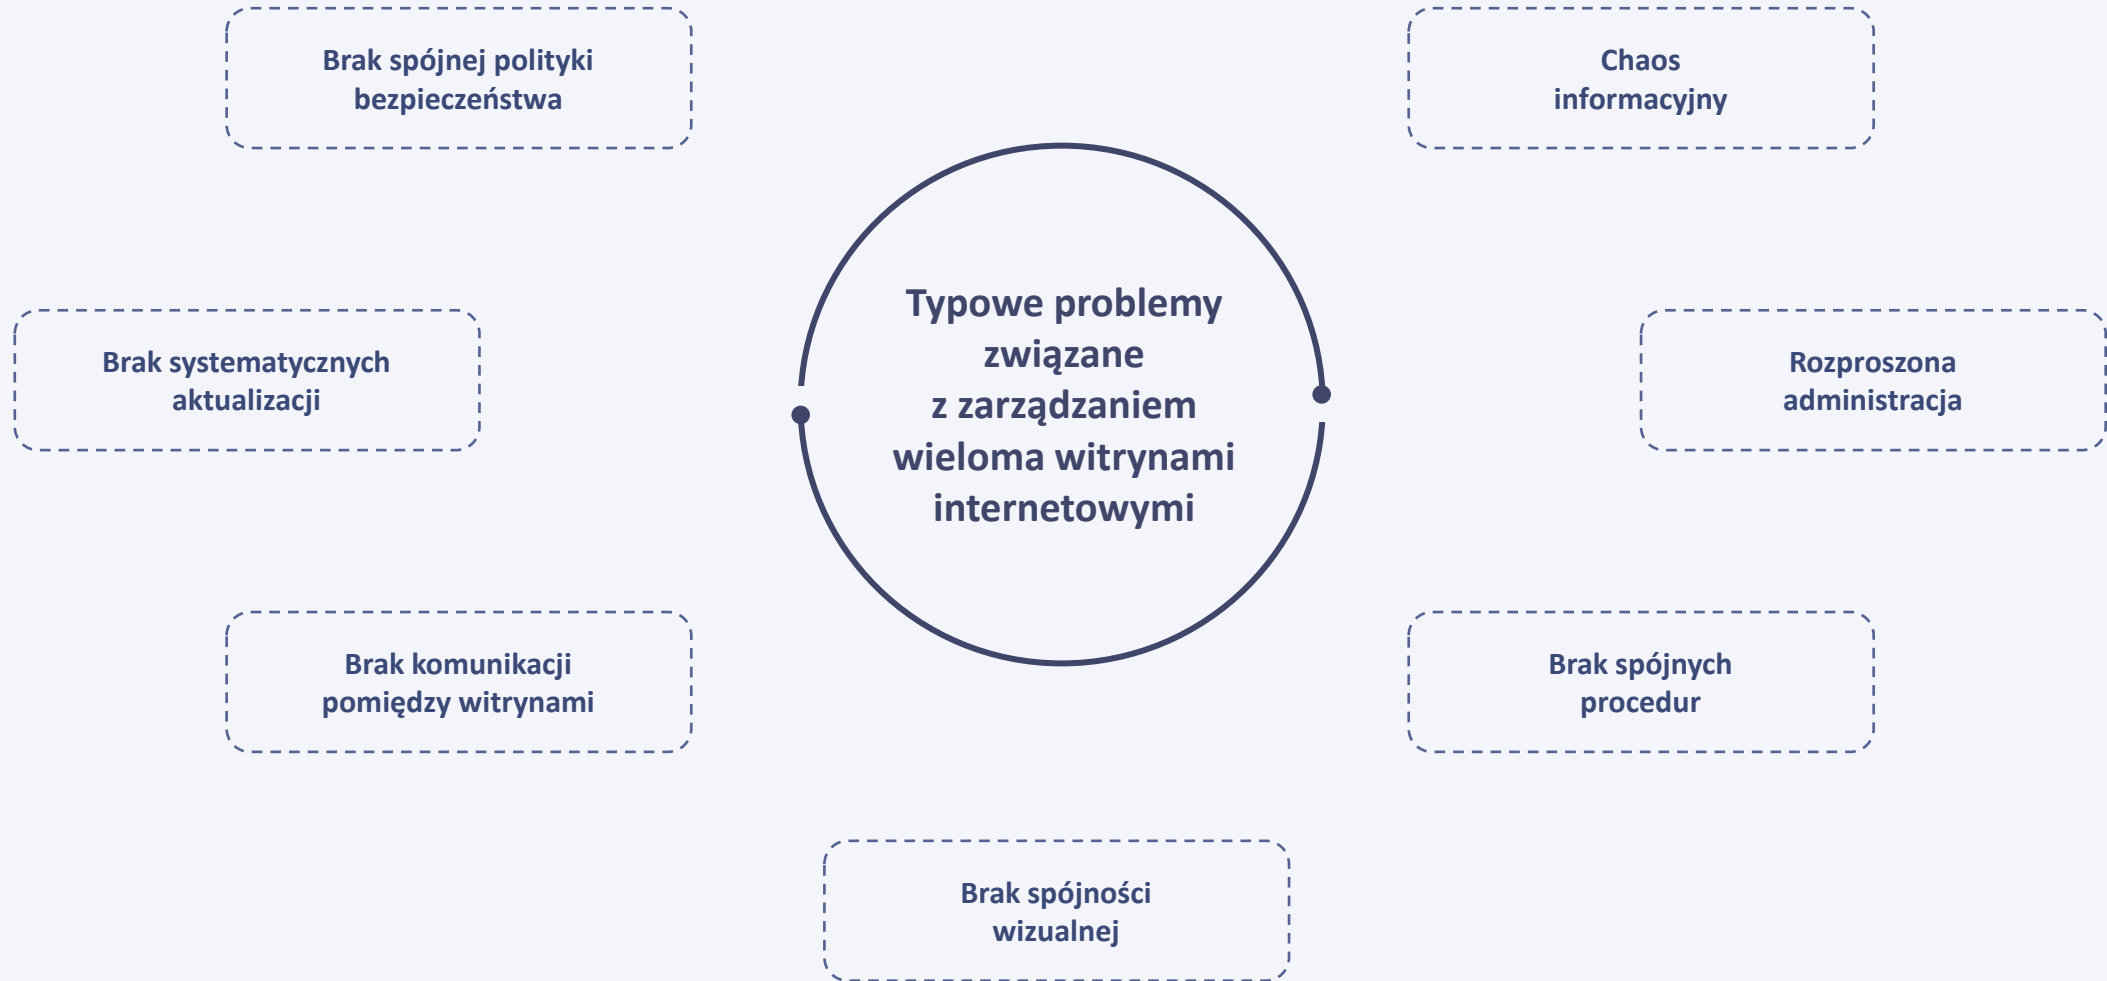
Brak spójnej polityki bezpieczeństwa

Chaos informacyjny

Typowe problemy związane z zarządzaniem wieloma witrynami internetowymi

Brak systematycznych aktualizacji

Rozproszona administracja

Brak komunikacji pomiędzy witrynami

Brak spójnych procedur

Brak spójności wizualnej